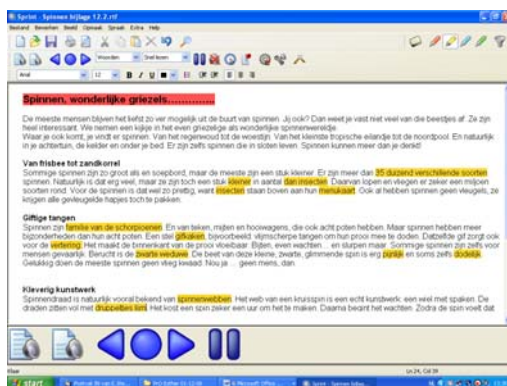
Sprint - Spinnen bijlage 12.2.rtf

Bestand Bewerken Beeld Opmaak Spraak Extra Help

Woorden Snel lezen

Arial 12

Spinnen, wonderlijke griezels..............

De meeste mensen zijn liever niet in de buurt van spinnen. Jij ook? Dan weet je vast niet veel van die beestjes af. Ze zijn heel interessant. We nemen een kijkje in het even griezelige als wonderlijke spinnenwereldje.
Waar je ook komt, je vindt er spinnen. Van het regenwoud tot de woestijn. Van het kleinste tropische eilandje tot de noordpool. En natuurlijk in je achtertuin, de kelder en onder je bed. Er zijn zelfs spinnen die in sloten leven. Spinnen kunnen meer dan je denkt!

Van frisbee tot zandkorrel
Sommige spinnen zijn zo groot als een soepbord, maar de meeste zijn een stuk kleiner. Er zijn meer dan 35 duizend verschillende soorten spinnen. Natuurlijk is dat erg veel, maar ze zijn toch een stuk kleiner in aantal dan insecten. Daarvan lopen en vliegen er zeker een miljoen soorten rond. Voor de spinnen is dat wel zo prettig, want insecten staan boven aan hun menukaart. Ook al hebben spinnen geen vleugels, ze krijgen alle gevleugelde hapjes toch te pakken.

Giftige tangen
Spinnen zijn familie van de schorpioenen. En van teken, mijten en hooiwagens, die ook acht poten hebben. Maar spinnen hebben meer bijzonderheden dan hun acht poten. Een stel giftigkaken, bijvoorbeeld, vlijmscherpe tangen om hun prooi mee te doden. Datzelfde gif zorgt ook voor de vertering. Het maakt de binnenkant van de prooi vloeibaar. Bijten, even wachten... en slurpen maar. Sommige spinnen zijn zelfs voor mensen gevaarlijk. Berucht is de zwarte weduwe. De beet van deze kleine, zwarte, glimmende spin is erg pijnlijk en soms zelfs dodelijk. Gelukkig doen de meeste spinnen geen vlieg kwaad. Nou ja ... geen mens, dan.

Kleverig kunstwerk
Spinnendraad is natuurlijk vooral bekend van spinnenwebben. Het web van een kruisspin is een echt kunstwerk: een wiel met spaken. De draden zitten vol met druppeltjes lijm. Het kost een spin zeker een uur om het te maken. Daarna begint het wachten. Zodra de spin voelt dat

Klaar

Lin 24, Col 39

start